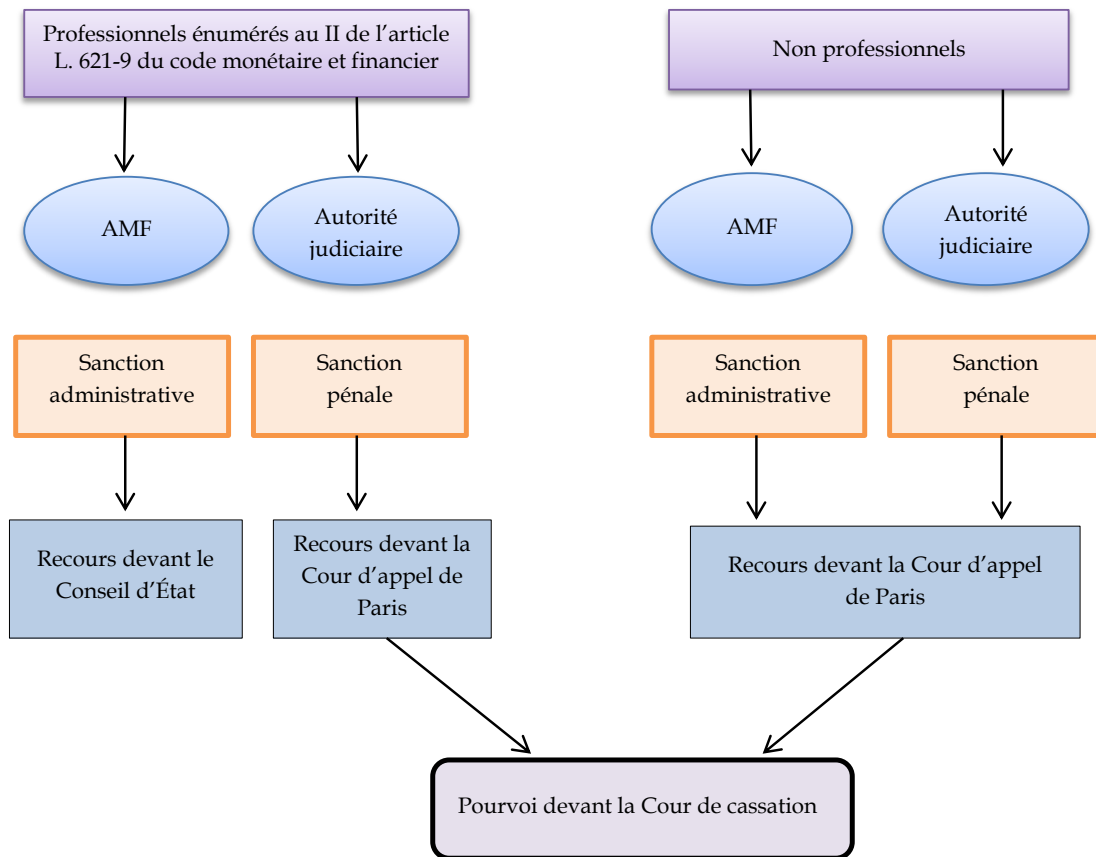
Professionnels énumérés au II de l’article L. 621-9 du code monétaire et financier

Non professionnels

AMF

Autorité judiciaire

AMF

Autorité judiciaire

Sanction administrative

Sanction pénale

Sanction administrative

Sanction pénale

Recours devant le Conseil d’État

Recours devant la Cour d’appel de Paris

Recours devant la Cour d’appel de Paris

Pourvoi devant la Cour de cassation